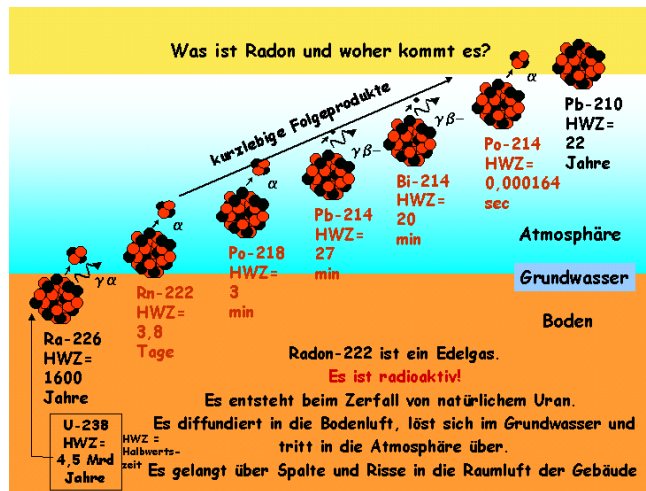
Was ist Radon und woher kommt es?

kurzlebige Folgeprodukte

$\gamma\alpha$

$\alpha$

$\alpha$

$\gamma\beta-$

$\gamma\beta-$

$\alpha$

Pb-210
HWZ=
22
Jahre

Po-214
HWZ=
0,000164
sec

Bi-214
HWZ=
20
min

Pb-214
HWZ=
27
min

Po-218
HWZ=
3
min

Rn-222
HWZ=
3,8
Tage

Ra-226
HWZ=
1600
Jahre

Atmosphäre

Grundwasser

Boden

U-238
HWZ=
4,5 Mrd
Jahre

HWZ = Halbwertszeit

Radon-222 ist ein Edelgas.

Es ist radioaktiv!

Es entsteht beim Zerfall von natürlichem Uran.

Es diffundiert in die Bodenluft, löst sich im Grundwasser und tritt in die Atmosphäre über.

Es gelangt über Spalte und Risse in die Raumluft der Gebäude